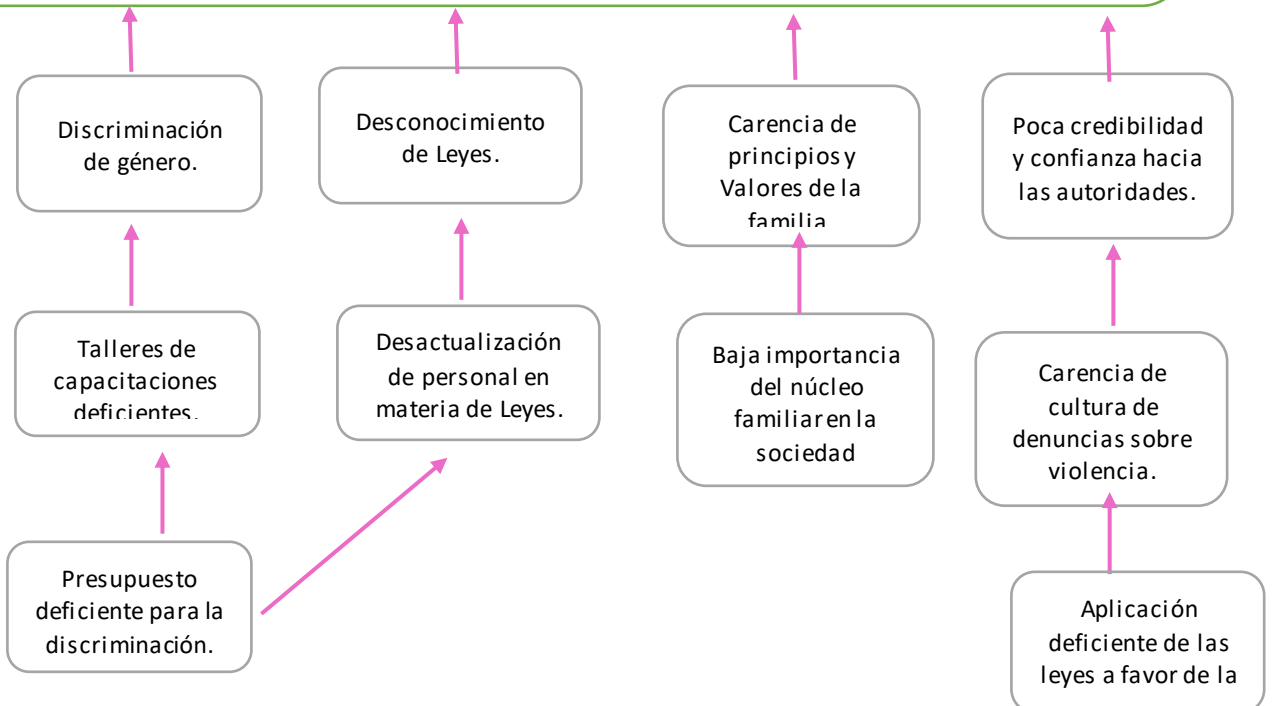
Discriminación de género.

Desconocimiento de Leyes.

Carencia de principios y Valores de la familia

Poca credibilidad y confianza hacia las autoridades.

Talleres de capacitaciones deficientes.

Desactualización de personal en materia de Leyes.

Baja importancia del núcleo familiar en la sociedad

Carencia de cultura de denuncias sobre violencia.

Presupuesto deficiente para la discriminación.

Aplicación deficiente de las leyes a favor de la